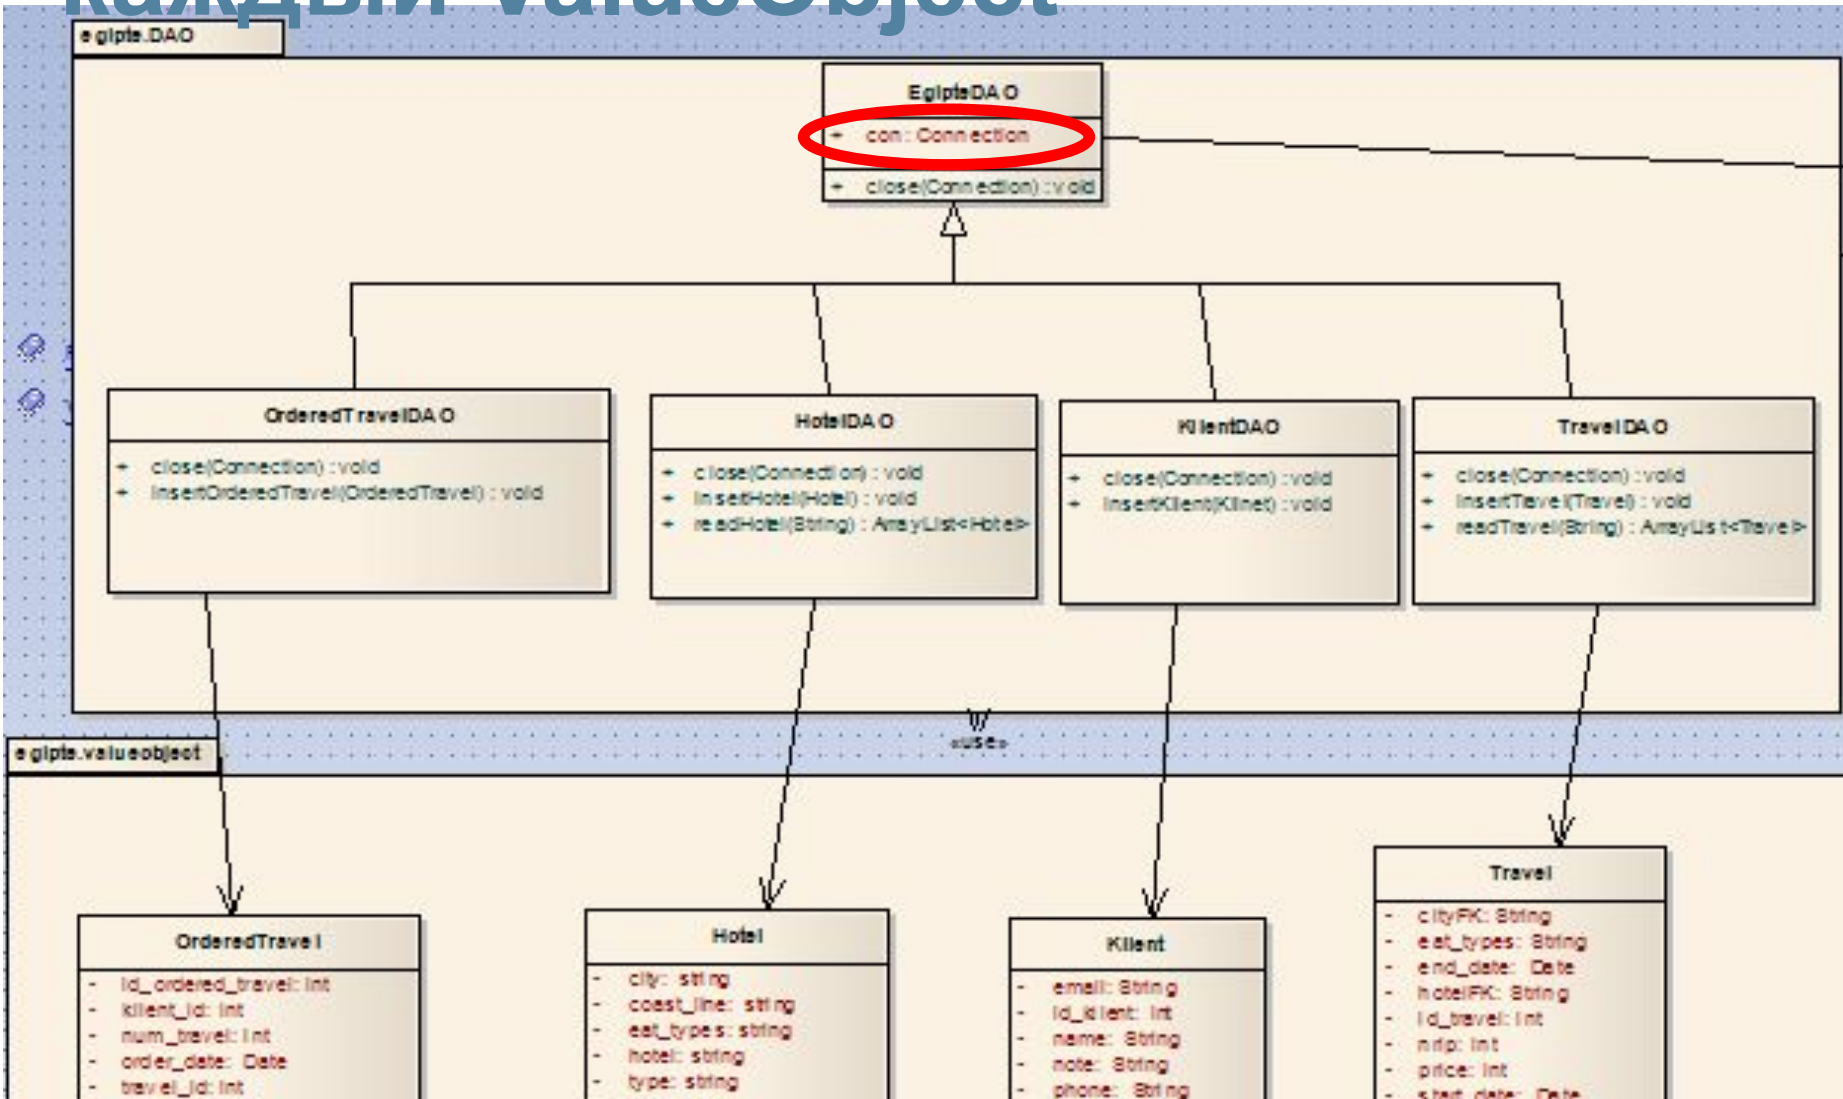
egipte.DAO

EgipteDAO
+ con : Connection
+ close(Connection) : void

OrderedTravelDAO
+ close(Connection) : void
+ insertOrderedTravel(OrderedTravel) : void

HotelDAO
+ close(Connection) : void
+ insertHotel(Hotel) : void
+ readHotel(String) : ArrayList<Hotel>

KlientDAO
+ close(Connection) : void
+ insertKlient(Klinet) : void

TravelDAO
+ close(Connection) : void
+ insertTravel(Travel) : void
+ readTravel(String) : ArrayList<Travel>

«use»

egipte.valueobject

OrderedTravel
- id_ordered_travel: int
- klient_id: int
- num_travel: int
- order_date: Date
- travel_id: int

Hotel
- city: string
- coast_line: string
- eat_types: string
- hotel: string
- type: string

Klient
- email: String
- id_klient: int
- name: String
- note: String
- phone: String

Travel
- cityFK: String
- eat_types: String
- end_date: Date
- hotelFK: String
- id_travel: int
- nrdp: int
- price: int
- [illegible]